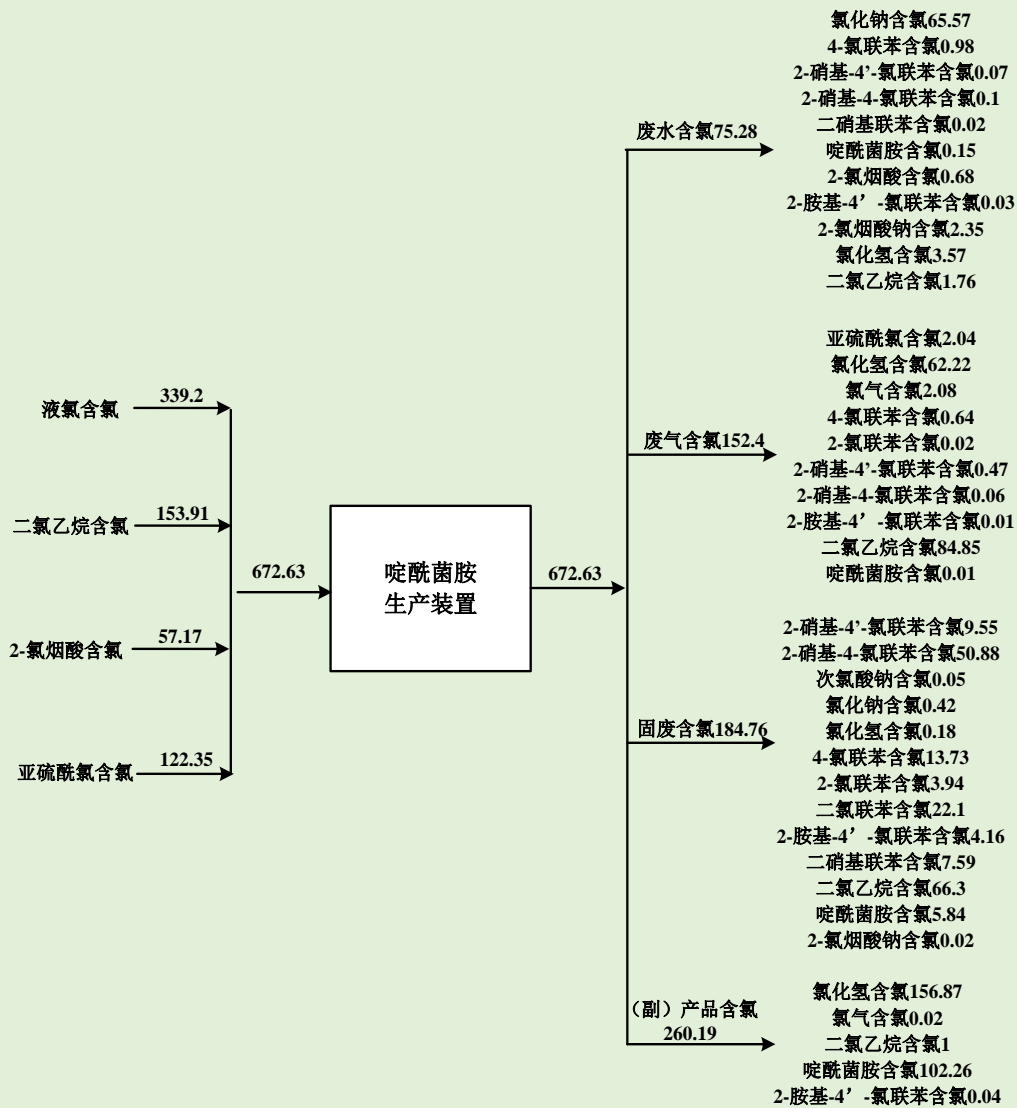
液氯含氯 339.2

二氯乙烷含氯 153.91

2-氯烟酸含氯 57.17

亚硫酰氯含氯 122.35

672.63

啶酰菌胺
生产装置

672.63

废水含氯75.28

氯化钠含氯65.57
4-氯联苯含氯0.98
2-硝基-4'-氯联苯含氯0.07
2-硝基-4-氯联苯含氯0.1
二硝基联苯含氯0.02
啶酰菌胺含氯0.15
2-氯烟酸含氯0.68
2-胺基-4'-氯联苯含氯0.03
2-氯烟酸钠含氯2.35
氯化氢含氯3.57
二氯乙烷含氯1.76

废气含氯152.4

亚硫酰氯含氯2.04
氯化氢含氯62.22
氯气含氯2.08
4-氯联苯含氯0.64
2-氯联苯含氯0.02
2-硝基-4'-氯联苯含氯0.47
2-硝基-4-氯联苯含氯0.06
2-胺基-4'-氯联苯含氯0.01
二氯乙烷含氯84.85
啶酰菌胺含氯0.01

固废含氯184.76

2-硝基-4'-氯联苯含氯9.55
2-硝基-4-氯联苯含氯50.88
次氯酸钠含氯0.05
氯化钠含氯0.42
氯化氢含氯0.18
4-氯联苯含氯13.73
2-氯联苯含氯3.94
二氯联苯含氯22.1
2-胺基-4'-氯联苯含氯4.16
二硝基联苯含氯7.59
二氯乙烷含氯66.3
啶酰菌胺含氯5.84
2-氯烟酸钠含氯0.02

（副）产品含氯 260.19

氯化氢含氯156.87
氯气含氯0.02
二氯乙烷含氯1
啶酰菌胺含氯102.26
2-胺基-4'-氯联苯含氯0.04